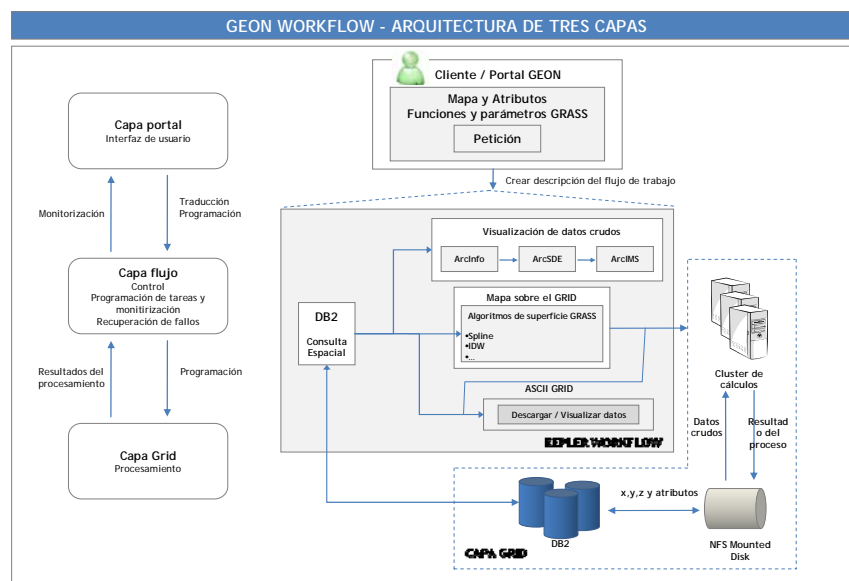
GEON WORKFLOW - ARQUITECTURA DE TRES CAPAS

Capa portal
Interfaz de usuario

Monitorización

Traducción
Programación

Capa flujo
Control
Programación de tareas y monitirización
Recuperación de fallos

Resultados del procesamiento

Programación

Capa Grid
Procesamiento

Cliente / Portal GEON

Mapa y Atributos
Funciones y parámetros GRASS

Petición

Crear descripción del flujo de trabajo

Visualización de datos crudos

ArcInfo

ArcSDE

ArcIMS

DB2

Consulta Espacial

Mapa sobre el GRID

Algoritmos de superficie GRASS

•Spline
•IDW
•...

ASCII GRID

Descargar / Visualizar datos

KEPLER WORKFLOW

Cluster de cálculos

Datos crudos

Resultad o del proceso

x,y,z y atributos

DB2

CAPA GRID

NFS Mounted Disk